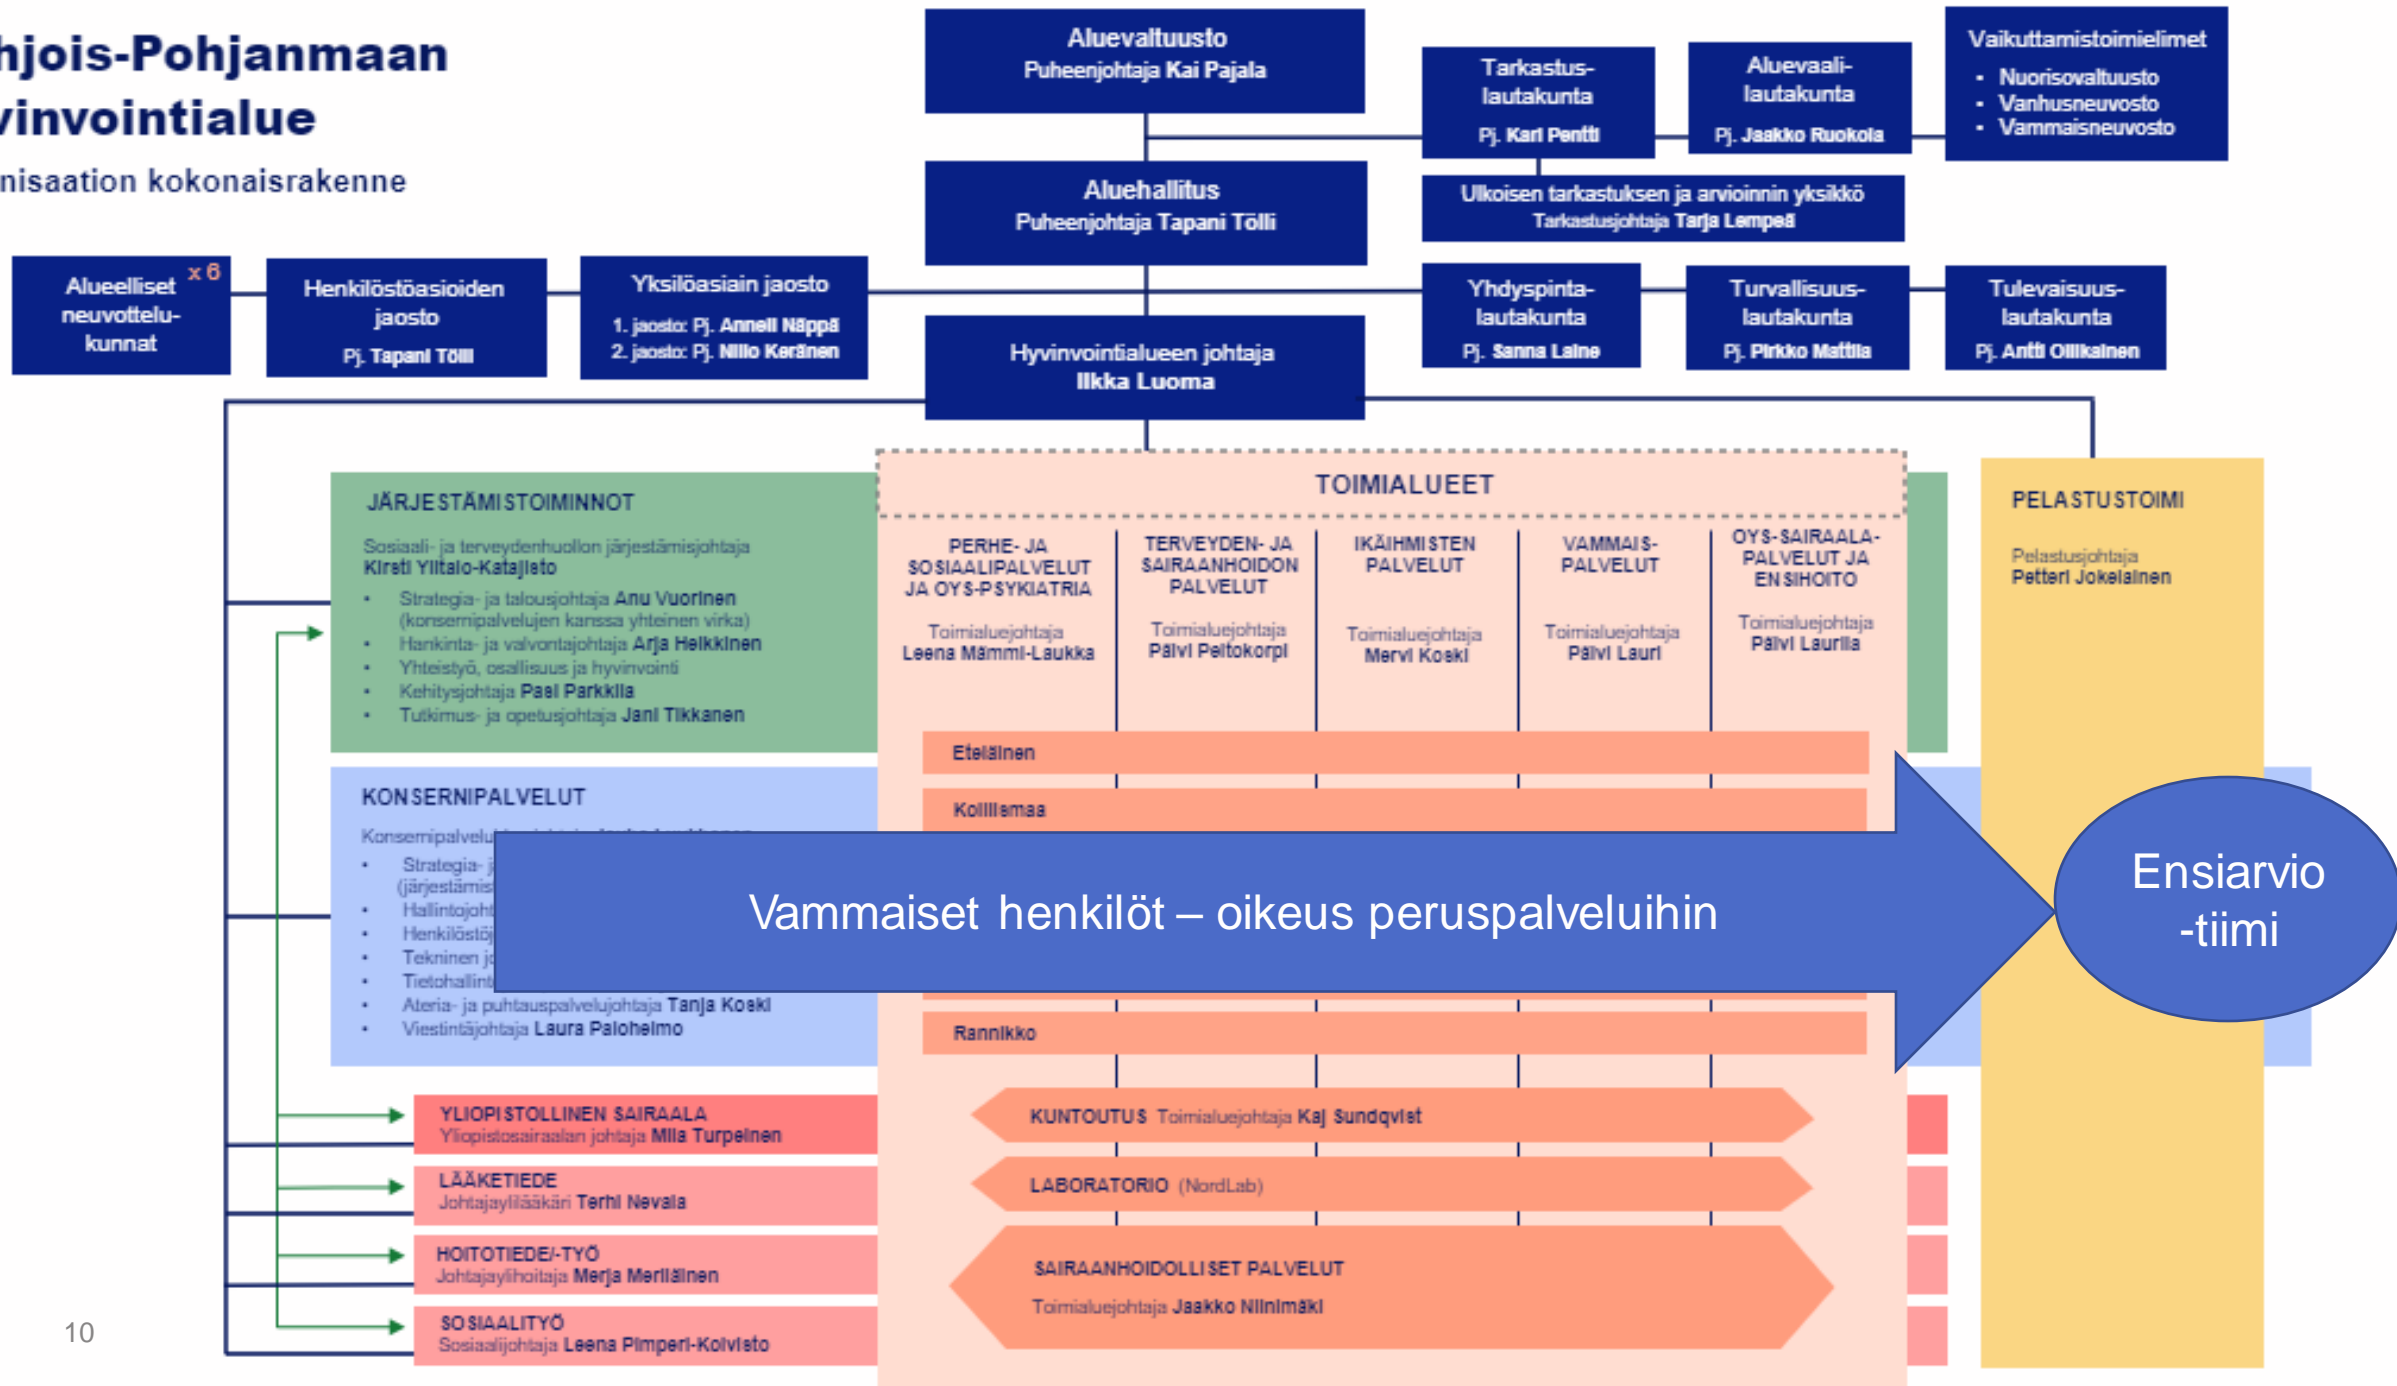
hjois-Pohjanmaan
vinvointialue
nisaation kokonaisrakenne

Aluevaltuusto
Puheenjohtaja Kai Pajala

Tarkastus-lautakunta
Pj. Kari Pentti

Aluevaali-lautakunta
Pj. Jaakko Ruokola

Vaikuttamistoimielimet
- Nuorisovaltuusto
- Vanhusneuvosto
- Vammaisneuvosto

Aluehallitus
Puheenjohtaja Tapani Tölli

Ulkoisen tarkastuksen ja arvioinnin yksikkö
Tarkastusjohtaja Tarja Lempeä

Alueelliset neuvottelu-kunnat x 6

Henkilöstöasioiden jaosto
Pj. Tapani Tölli

Yksilöasiain jaosto
1. jaosto: Pj. Anneli Näppä
2. jaosto: Pj. Niilo Keränen

Hyvinvointialueen johtaja
Ilkka Luoma

Yhdyspinta-lautakunta
Pj. Sanna Laine

Turvallisuus-lautakunta
Pj. Pirkko Mattila

Tulevaisuus-lautakunta
Pj. Antti Ollikainen

JÄRJESTÄMISTOIMINNOT
Sosiaali- ja terveydenhuollon järjestämisjohtaja
Kirsti Ylitalo-Katajisto
- Strategia- ja talousjohtaja Anu Vuorinen (konsernipalvelujen kanssa yhteinen virka)
- Hankinta- ja valvontajohtaja Arja Heikkinen
- Yhteistyö, osallisuus ja hyvinvointi
- Kehitysjohtaja Pasi Parkkila
- Tutkimus- ja opetusjohtaja Jani Tikkanen

TOIMIALUEET

PERHE- JA SOSIAALIPALVELUT JA OYS-PSYKIATRIA
Toimialuejohtaja
Leena Mämmi-Laukka

TERVEYDEN- JA SAIRAANHOIDON PALVELUT
Toimialuejohtaja
Päivi Peltokorpi

IKÄIHMISTEN PALVELUT
Toimialuejohtaja
Mervi Koski

VAMMAIS-PALVELUT
Toimialuejohtaja
Päivi Lauri

OYS-SAIRAALA-PALVELUT JA ENSIHOITO
Toimialuejohtaja
Päivi Laurila

PELASTUSTOIMI
Pelastusjohtaja
Petteri Jokelainen

Eteläinen
Koillismaa

KONSERNIPALVELUT
Konsernipalvelu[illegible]
- Strategia- j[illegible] (järjestämis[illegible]
- Hallintojoht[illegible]
- Henkilöstöj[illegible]
- Tekninen j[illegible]
- Tietohallint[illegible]
- Ateria- ja puhtauspalvelujohtaja Tanja Koski
- Viestintäjohtaja Laura Paloheimo

Vammaiset henkilöt – oikeus peruspalveluihin

Ensiarvio -tiimi

Rannikko

YLIOPISTOLLINEN SAIRAALA
Yliopistosairaalan johtaja Mila Turpeinen

LÄÄKETIEDE
Johtajaylilääkäri Terhi Nevala

HOITOTIEDE/-TYÖ
Johtajaylihoitaja Merja Meriläinen

SOSIAALITYÖ
Sosiaalijohtaja Leena Pimperi-Koivisto

KUNTOUTUS Toimialuejohtaja Kaj Sundqvist

LABORATORIO (NordLab)

SAIRAANHOIDOLLISET PALVELUT
Toimialuejohtaja Jaakko Niinimäki

10